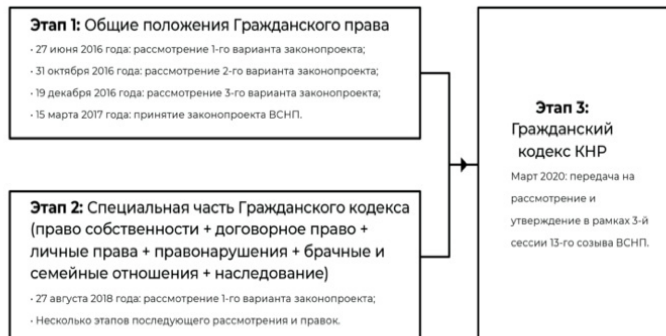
**Этап 1:** Общие положения Гражданского права

- 27 июня 2016 года: рассмотрение 1-го варианта законопроекта;
- 31 октября 2016 года: рассмотрение 2-го варианта законопроекта;
- 19 декабря 2016 года: рассмотрение 3-го варианта законопроекта;
- 15 марта 2017 года: принятие законопроекта ВСНП.

**Этап 2:** Специальная часть Гражданского кодекса (право собственности + договорное право + личные права + правонарушения + брачные и семейные отношения + наследование)

- 27 августа 2018 года: рассмотрение 1-го варианта законопроекта;
- Несколько этапов последующего рассмотрения и правок.

**Этап 3:** Гражданский кодекс КНР

Март 2020: передача на рассмотрение и утверждение в рамках 3-й сессии 13-го созыва ВСНП.